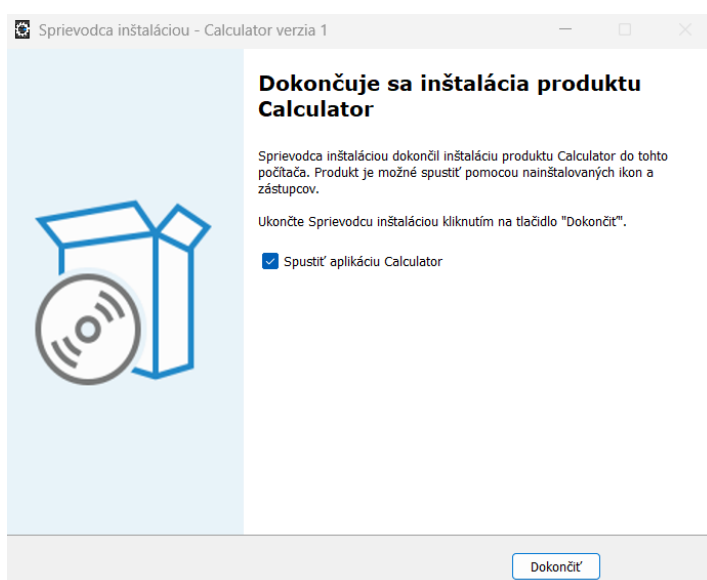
Sprievodca inštaláciou - Calculator verzia 1

Dokončuje sa inštalácia produktu Calculator

Sprievodca inštaláciou dokončil inštaláciu produktu Calculator do tohto počítača. Produkt je možné spustiť pomocou nainštalovaných ikon a zástupcov.

Ukončte Sprievodcu inštaláciou kliknutím na tlačidlo "Dokončiť".

Spustiť aplikáciu Calculator

Dokončiť